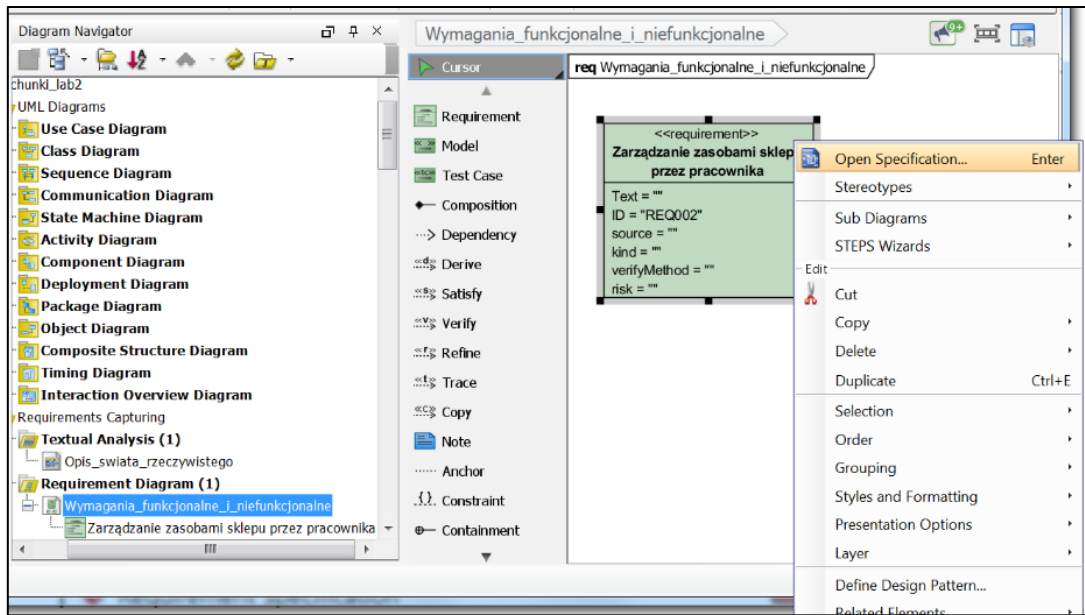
Diagram Navigator

chunki_lab2
UML Diagrams
Use Case Diagram
Class Diagram
Sequence Diagram
Communication Diagram
State Machine Diagram
Activity Diagram
Component Diagram
Deployment Diagram
Package Diagram
Object Diagram
Composite Structure Diagram
Timing Diagram
Interaction Overview Diagram
Requirements Capturing
Textual Analysis (1)
Opis_swiata_rzeczywistego
Requirement Diagram (1)
Wymagania_funkcjonalne_i_niefunkcjonalne
Zarządzanie zasobami sklepu przez pracownika

Wymagania_funkcjonalne_i_niefunkcjonalne

Cursor
Requirement
Model
Test Case
Composition
Dependency
Derive
Satisfy
Verify
Refine
Trace
Copy
Note
Anchor
Constraint
Containment

req Wymagania_funkcjonalne_i_niefunkcjonalne

<<requirement>>
Zarządzanie zasobami sklep
przez pracownika
Text = ""
ID = "REQ002"
source = ""
kind = ""
verifyMethod = ""
risk = ""

Open Specification... Enter
Stereotypes
Sub Diagrams
STEPS Wizards
Edit
Cut
Copy
Delete
Duplicate Ctrl+E
Selection
Order
Grouping
Styles and Formatting
Presentation Options
Layer
Define Design Pattern...
Related Elements